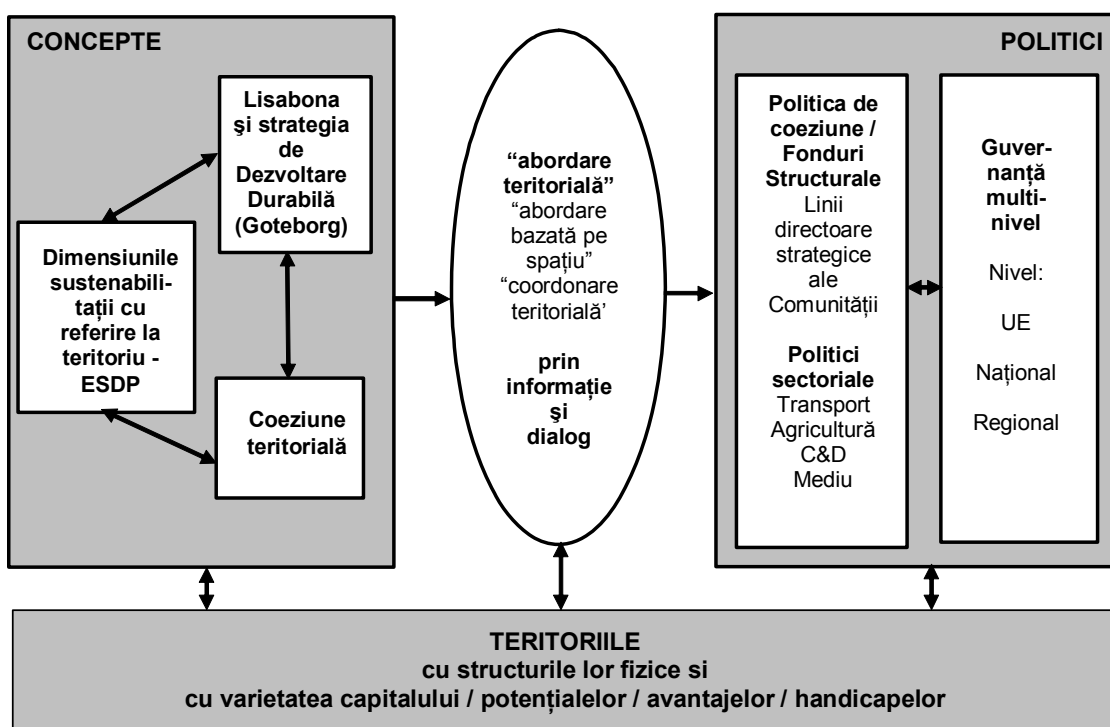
CONCEPTE

Lisabona şi strategia de Dezvoltare Durabilă (Goteborg)

Dimensiunile sustenabilităţii cu referire la teritoriu - ESDP

Coeziune teritorială

"abordare teritorială"
"abordare bazată pe spaţiu"
"coordonare teritorială'

prin informaţie şi dialog

POLITICI

Politica de coeziune / Fonduri Structurale
Linii directoare strategice ale Comunităţii

Politici sectoriale
Transport
Agricultură
C&D
Mediu

Guvernanţă multinivel

Nivel:

UE

Naţional

Regional

TERITORIILE
cu structurile lor fizice si
cu varietatea capitalului / potenţialelor / avantajelor / handicapelor